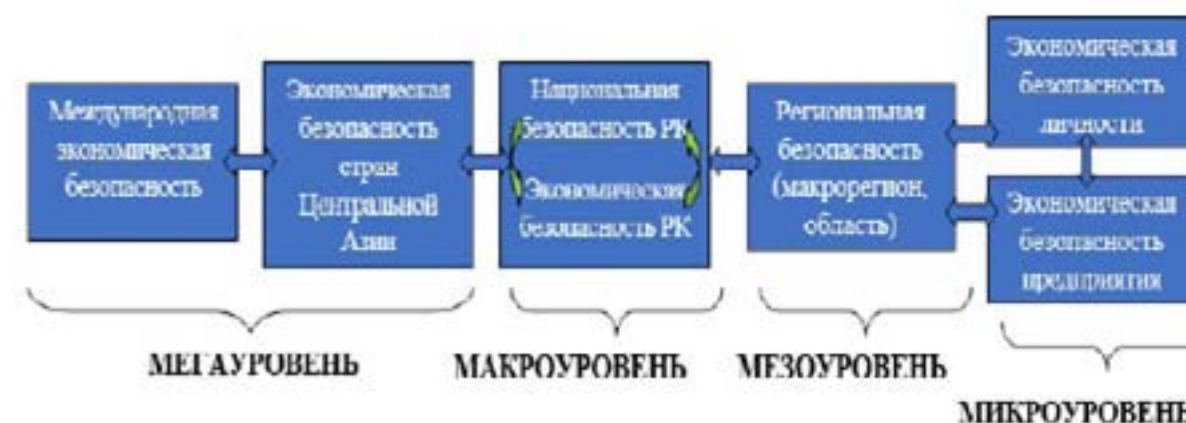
Международная экономическая безопасность

Экономическая безопасность стран Центральной Азии

Национальная безопасность РК

Экономическая безопасность РК

Региональная безопасность (макрорегион, область)

Экономическая безопасность личности

Экономическая безопасность предприятия

МЕГАУРОВЕНЬ

МАКРОУРОВЕНЬ

МЕЗОУРОВЕНЬ

МИКРОУРОВЕН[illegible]